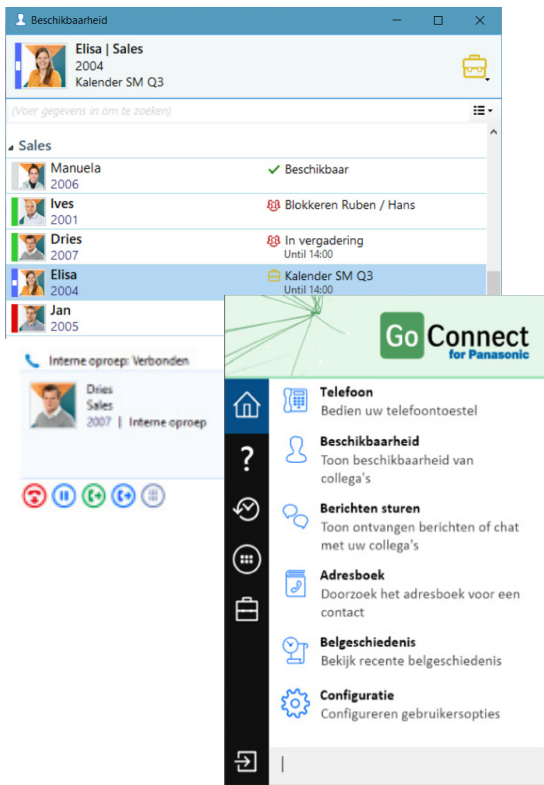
Beschikbaarheid

Elisa | Sales
2004
Kalender SM Q3

(Voer gegevens in om te zoeken)

Sales

| | |
|---|---|
| Manuela 2006 | Beschikbaar |
| Ives 2001 | Blokkeren Ruben / Hans |
| Dries 2007 | In vergadering Until 14:00 |
| Elisa 2004 | Kalender SM Q3 Until 14:00 |
| Jan 2005 | |

Interne oproep: Verbonden

Dries
Sales
2007 | Interne oproep

Go Connect for Panasonic

Telefoon
Bedien uw telefoontoestel

Beschikbaarheid
Toon beschikbaarheid van collega's

Berichten sturen
Toon ontvangen berichten of chat met uw collega's

Adresboek
Doorzoek het adresboek voor een contact

Belgeschiedenis
Bekijk recente belgeschiedenis

Configuratie
Configureren gebruikersopties